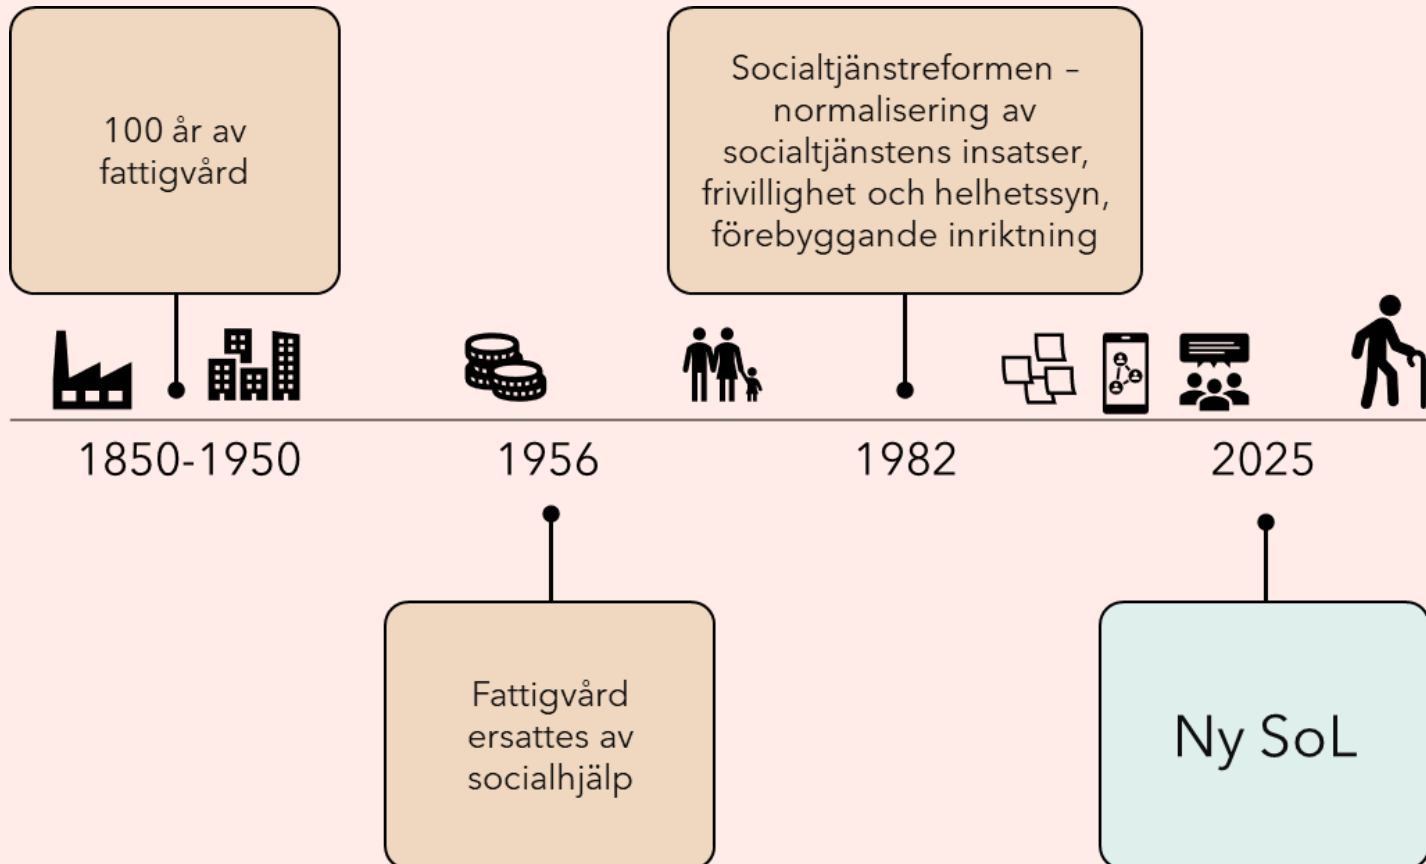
100 år av fattigvård

Socialtjänstreformen – normalisering av socialtjänstens insatser, frivillighet och helhetssyn, förebyggande inriktning

1850-1950

1956

1982

2025

Fattigvård ersattes av socialhjälp

Ny SoL